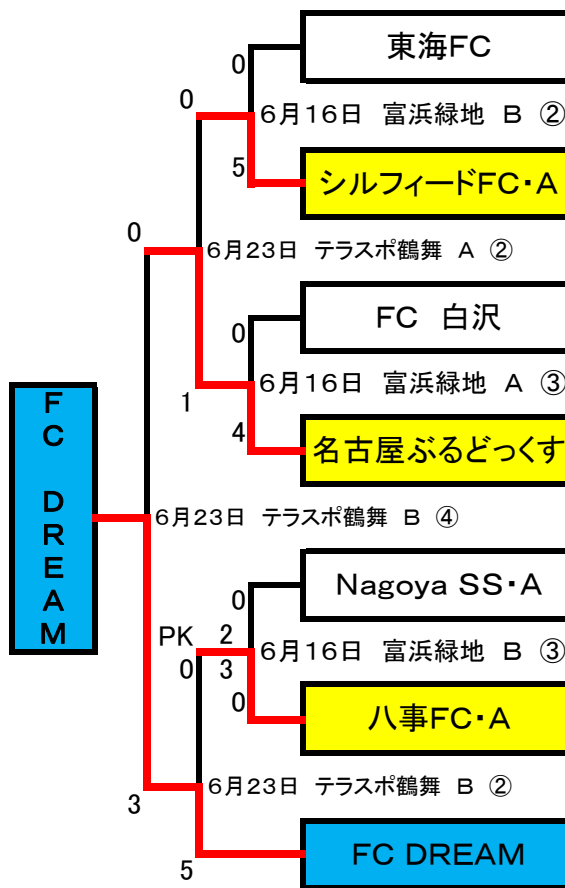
東海FC

0

6月16日　富浜緑地　B　②

0

5

シルフィードFC・A

0

6月23日　テラスポ鶴舞　A　②

FC　白沢

0

6月16日　富浜緑地　A　③

1

4

名古屋ぶるどっくす

FC DREAM

6月23日　テラスポ鶴舞　B　④

Nagoya SS・A

0

PK

2

0

6月16日　富浜緑地　B　③

3

0

八事FC・A

6月23日　テラスポ鶴舞　B　②

3

5

FC DREAM